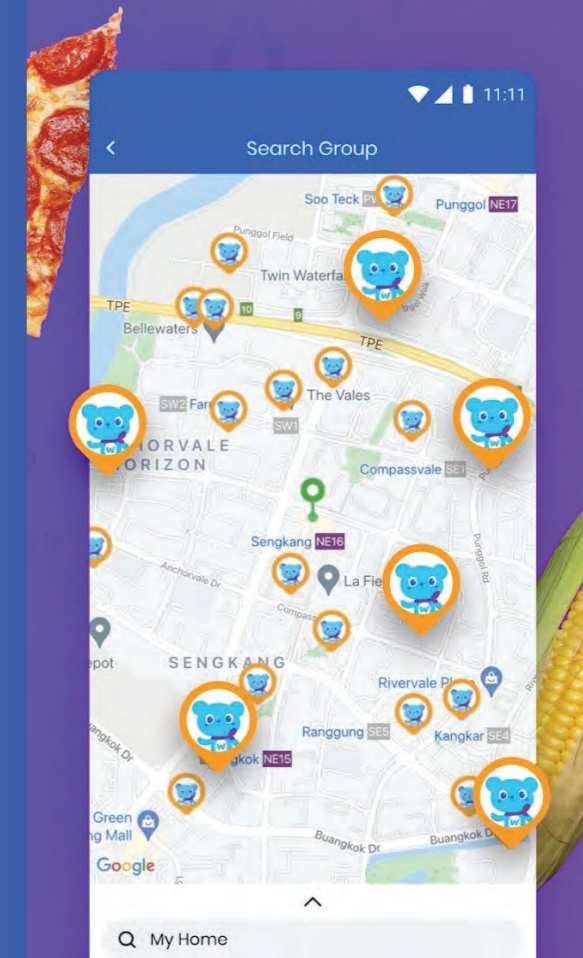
11:11

Search Group

Soo Teck PW

Punggol NE17

Punggol Field

Twin Waterfa

TPE

10

9

Bellewaters

TPE

SW2 Far

The Vales

SW1

NCHORVALE
HORIZON

Compassvale SE1

Sengkang NE16

La Fie

Anchorvale Dr

Compas

epot

SENGKANG

Rivervale Pl

Ranggung SE5

Kangkar SE4

ngkok NE15

Buangkok Dr

Green
ng Mall

Buangkok Dr

Google

Punggol Rd

My Home